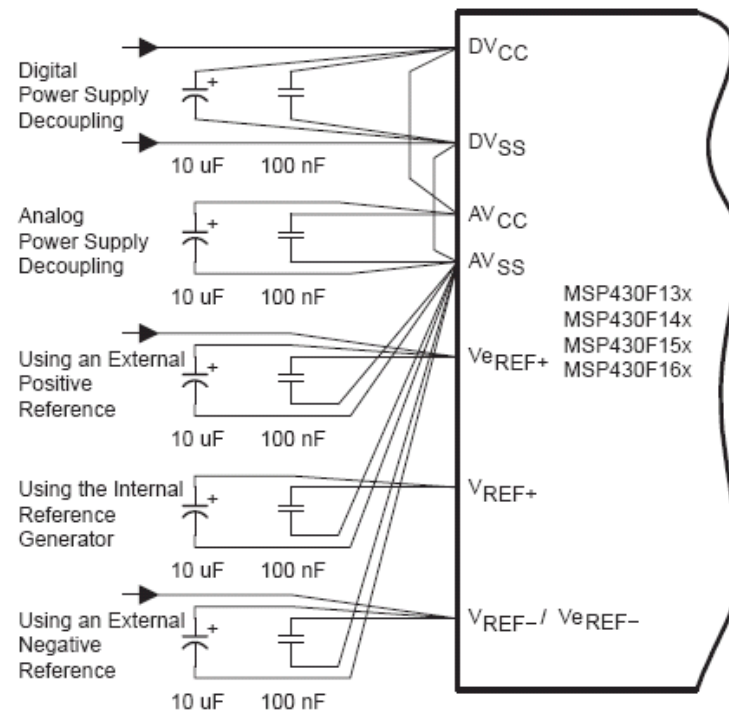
Digital Power Supply Decoupling

+

10 uF

100 nF

$DV_{CC}$

$DV_{SS}$

Analog Power Supply Decoupling

+

10 uF

100 nF

$AV_{CC}$

$AV_{SS}$

MSP430F13x
MSP430F14x
MSP430F15x
MSP430F16x

Using an External Positive Reference

+

10 uF

100 nF

$Ve_{REF+}$

Using the Internal Reference Generator

+

10 uF

100 nF

$V_{REF+}$

Using an External Negative Reference

+

10 uF

100 nF

$V_{REF-}$ / $Ve_{REF-}$